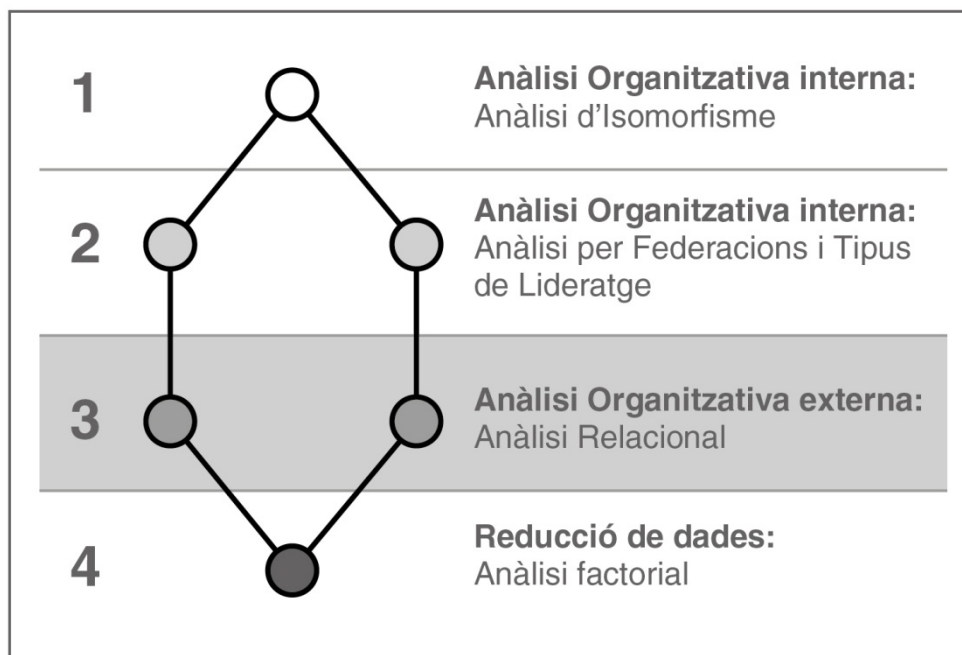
1

**Anàlisi Organitzativa interna:**
Anàlisi d'Isomorfisme

2

**Anàlisi Organitzativa interna:**
Anàlisi per Federacions i Tipus de Lideratge

3

**Anàlisi Organitzativa externa:**
Anàlisi Relacional

4

**Reducció de dades:**
Anàlisi factorial